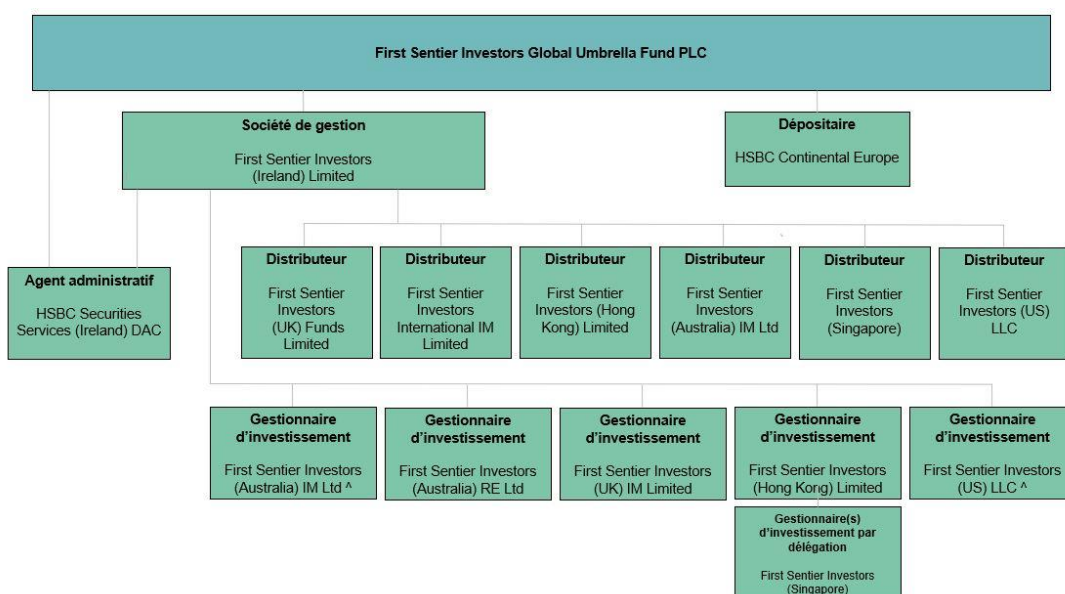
First Sentier Investors Global Umbrella Fund PLC

Société de gestion

First Sentier Investors (Ireland) Limited

Dépositaire

HSBC Continental Europe

Agent administratif

HSBC Securities Services (Ireland) DAC

Distributeur

First Sentier Investors (UK) Funds Limited

Distributeur

First Sentier Investors International IM Limited

Distributeur

First Sentier Investors (Hong Kong) Limited

Distributeur

First Sentier Investors (Australia) IM Ltd

Distributeur

First Sentier Investors (Singapore)

Distributeur

First Sentier Investors (US) LLC

Gestionnaire d'investissement

First Sentier Investors (Australia) IM Ltd ^

Gestionnaire d'investissement

First Sentier Investors (Australia) RE Ltd

Gestionnaire d'investissement

First Sentier Investors (UK) IM Limited

Gestionnaire d'investissement

First Sentier Investors (Hong Kong) Limited

Gestionnaire d'investissement

First Sentier Investors (US) LLC ^

Gestionnaire(s) d'investissement par délégation

First Sentier Investors (Singapore)